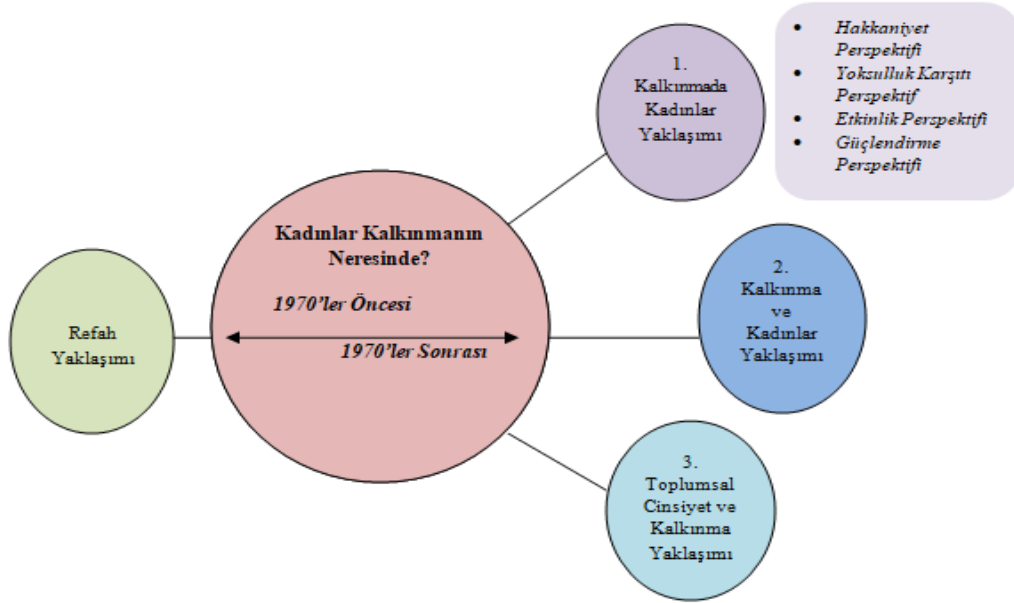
Kadınlar Kalkınmanın Neresinde?

1970'ler Öncesi

1970'ler Sonrası

Refah Yaklaşımı

1. Kalkınmada Kadınlar Yaklaşımı

- Hakkaniyet Perspektifi
- Yoksulluk Karşıtı Perspektif
- Etkinlik Perspektifi
- Güçlendirme Perspektifi

2. Kalkınma ve Kadınlar Yaklaşımı

3. Toplumsal Cinsiyet ve Kalkınma Yaklaşımı